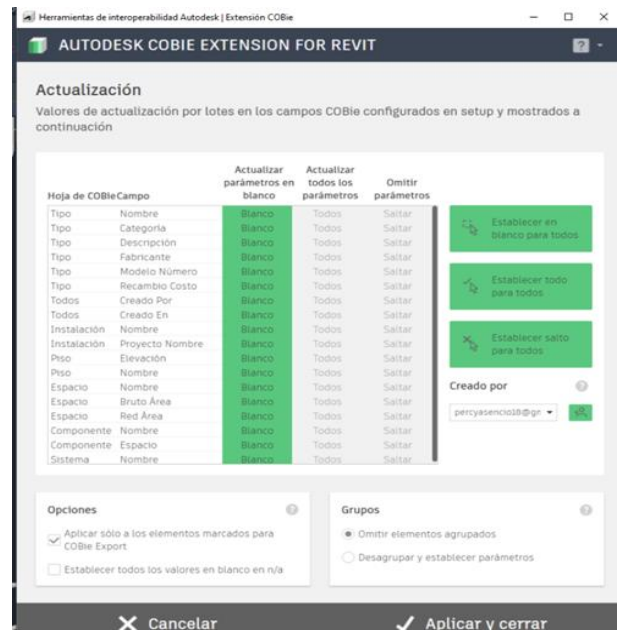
Herramientas de interoperabilidad Autodesk | Extensión COBie

AUTODESK COBIE EXTENSION FOR REVIT

Actualización

Valores de actualización por lotes en los campos COBie configurados en setup y mostrados a continuación

| Hoja de COBie | Campo | Actualizar parámetros en blanco | Actualizar todos los parámetros | Omitir parámetros |
|---|---|---|---|---|
| Tipo | Nombre | Blanco | Todos | Saltar |
| Tipo | Categoría | Blanco | Todos | Saltar |
| Tipo | Descripción | Blanco | Todos | Saltar |
| Tipo | Fabricante | Blanco | Todos | Saltar |
| Tipo | Modelo Número | Blanco | Todos | Saltar |
| Tipo | Recambio Costo | Blanco | Todos | Saltar |
| Todos | Creado Por | Blanco | Todos | Saltar |
| Todos | Creado En | Blanco | Todos | Saltar |
| Instalación | Nombre | Blanco | Todos | Saltar |
| Instalación | Proyecto Nombre | Blanco | Todos | Saltar |
| Piso | Elevación | Blanco | Todos | Saltar |
| Piso | Nombre | Blanco | Todos | Saltar |
| Espacio | Nombre | Blanco | Todos | Saltar |
| Espacio | Bruto Área | Blanco | Todos | Saltar |
| Espacio | Red Área | Blanco | Todos | Saltar |
| Componente | Nombre | Blanco | Todos | Saltar |
| Componente | Espacio | Blanco | Todos | Saltar |
| Sistema | Nombre | Blanco | Todos | Saltar |

Establecer en blanco para todos

Establecer todo para todos

Establecer salto para todos

Creado por

percyasencio18@gn

Opciones

Aplicar sólo a los elementos marcados para COBie Export

Establecer todos los valores en blanco en n/a

Grupos

Omitir elementos agrupados

Desagrupar y establecer parámetros

Cancelar

Aplicar y cerrar